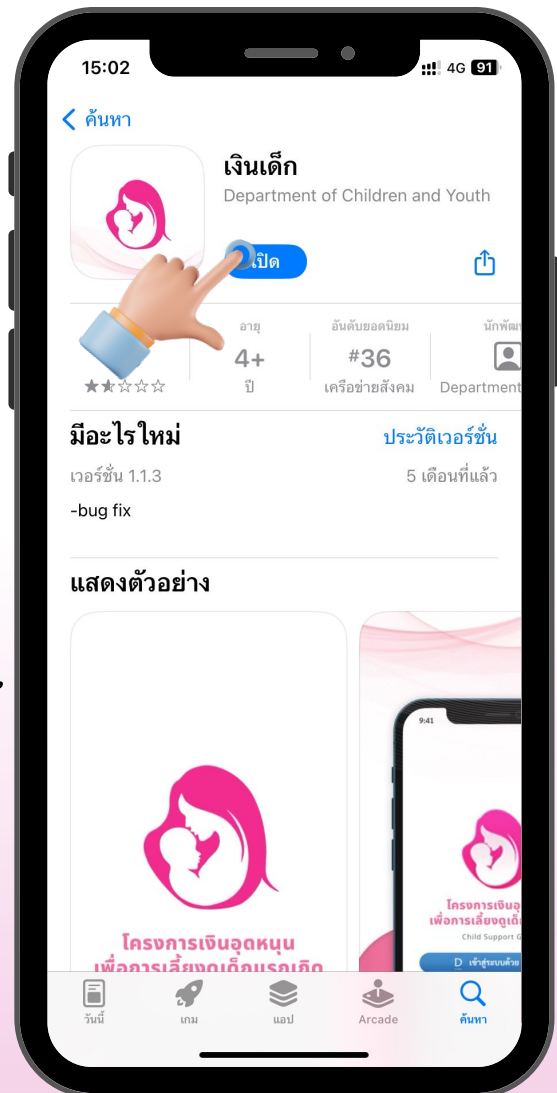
15:02
4G 91

ค้นหา

เงินเด็ก
Department of Children and Youth
เปิด

อายุ
4+
ปี

อันดับยอดนิยม
#36
เครือข่ายสังคม

นักพัฒ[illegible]
Department

มีอะไรใหม่
ประวัติเวอร์ชั่น
เวอร์ชั่น 1.1.3
5 เดือนที่แล้ว
-bug fix

แสดงตัวอย่าง

โครงการเงินอุดหนุน
เพื่อการเลี้ยงดูเด็กแรกเกิด

9:41
โครงการเงินอุ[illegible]
เพื่อการเลี้ยงดูเด็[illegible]
Child Support G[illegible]
เข้าสู่ระบบด้วย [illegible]

วันนี้
เกม
แอป
Arcade
ค้นหา